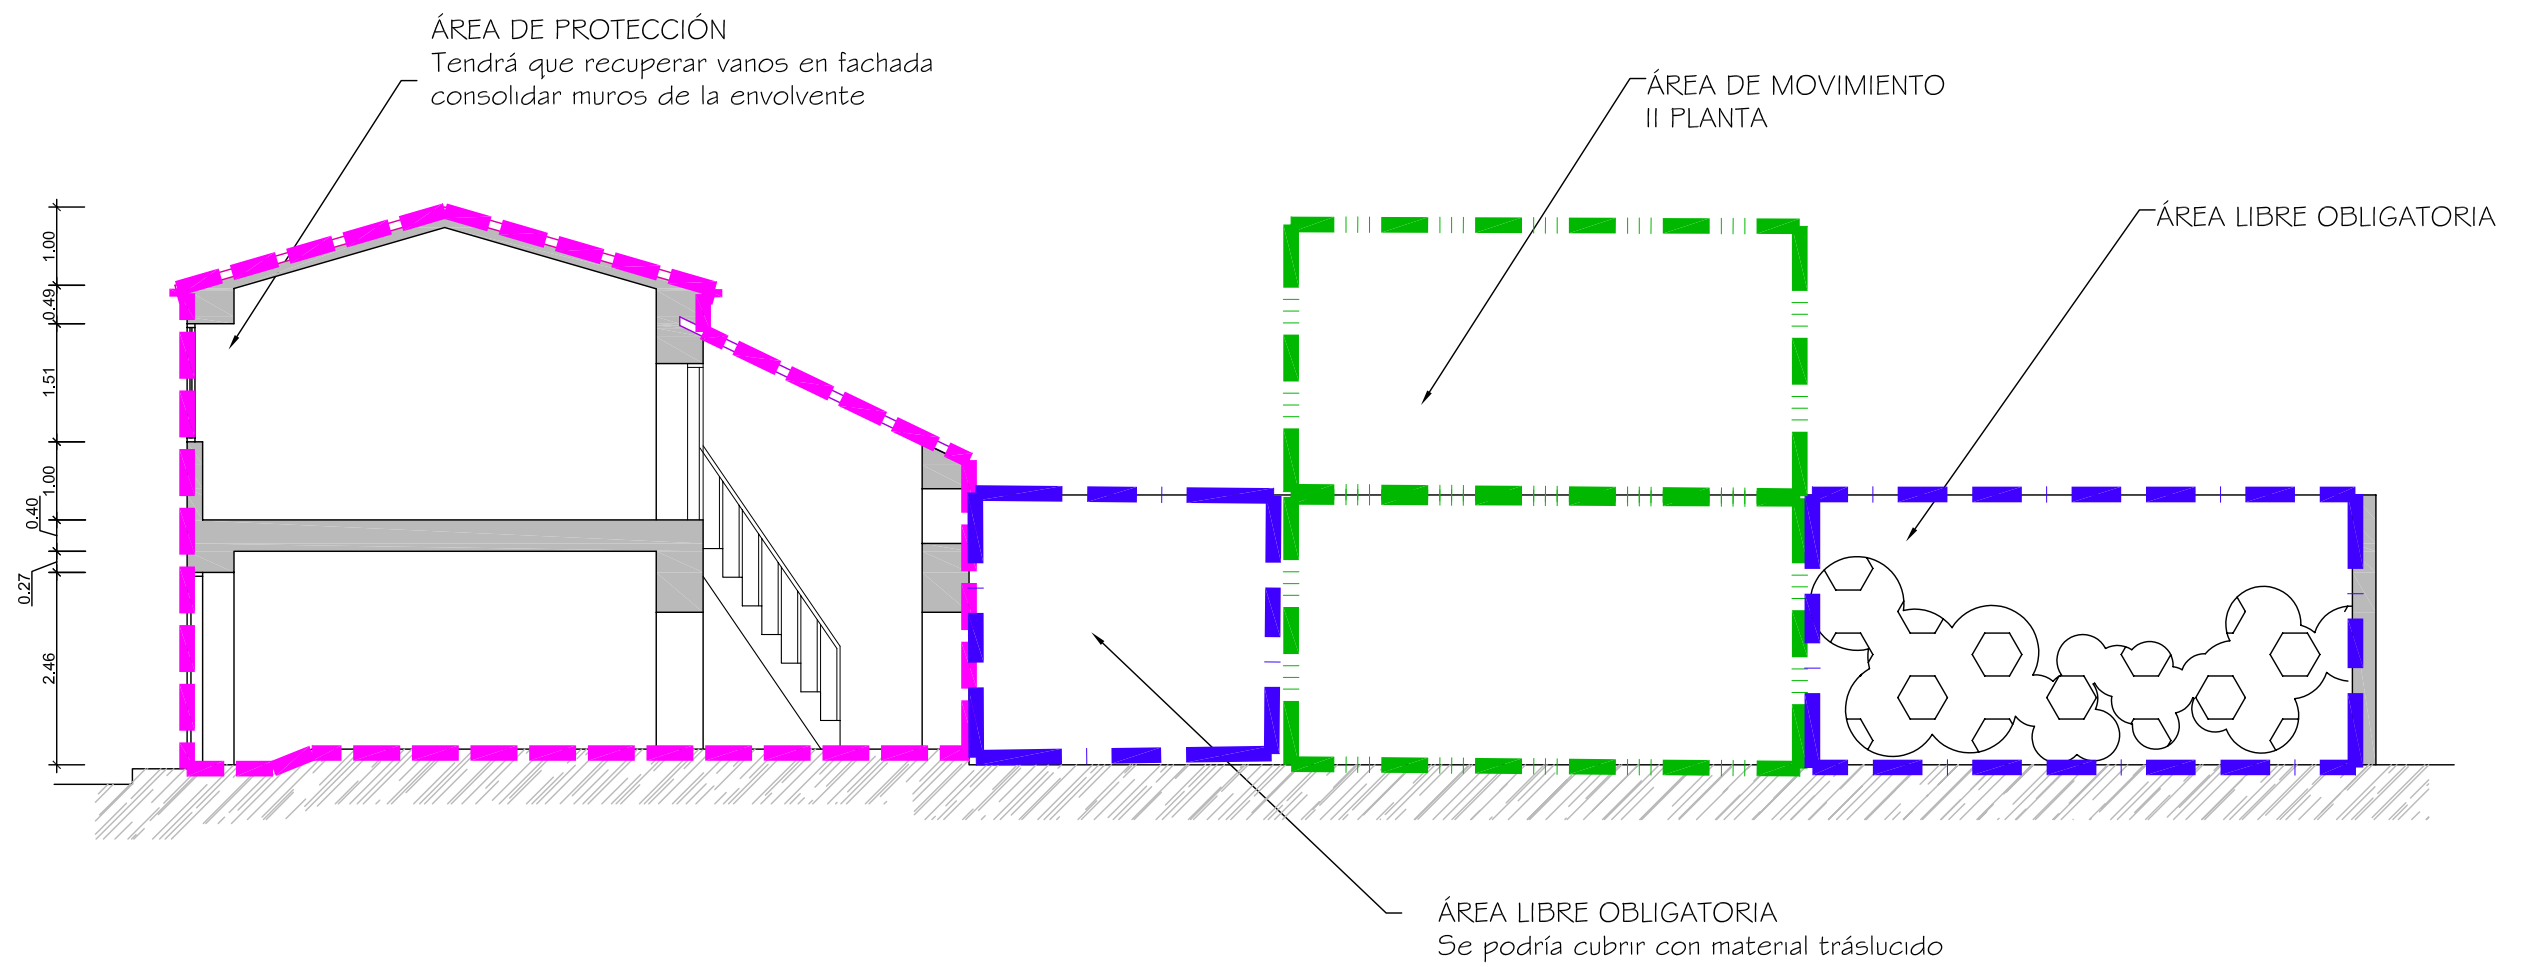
ÁREA DE PROTECCIÓN
Tendrá que recuperar vanos en fachada consolidar muros de la envolvente

ÁREA DE MOVIMIENTO
II PLANTA

ÁREA LIBRE OBLIGATORIA

1.00
0.49
1.51
1.00
0.40
0.27
2.46

ÁREA LIBRE OBLIGATORIA
Se podría cubrir con material tráslucido